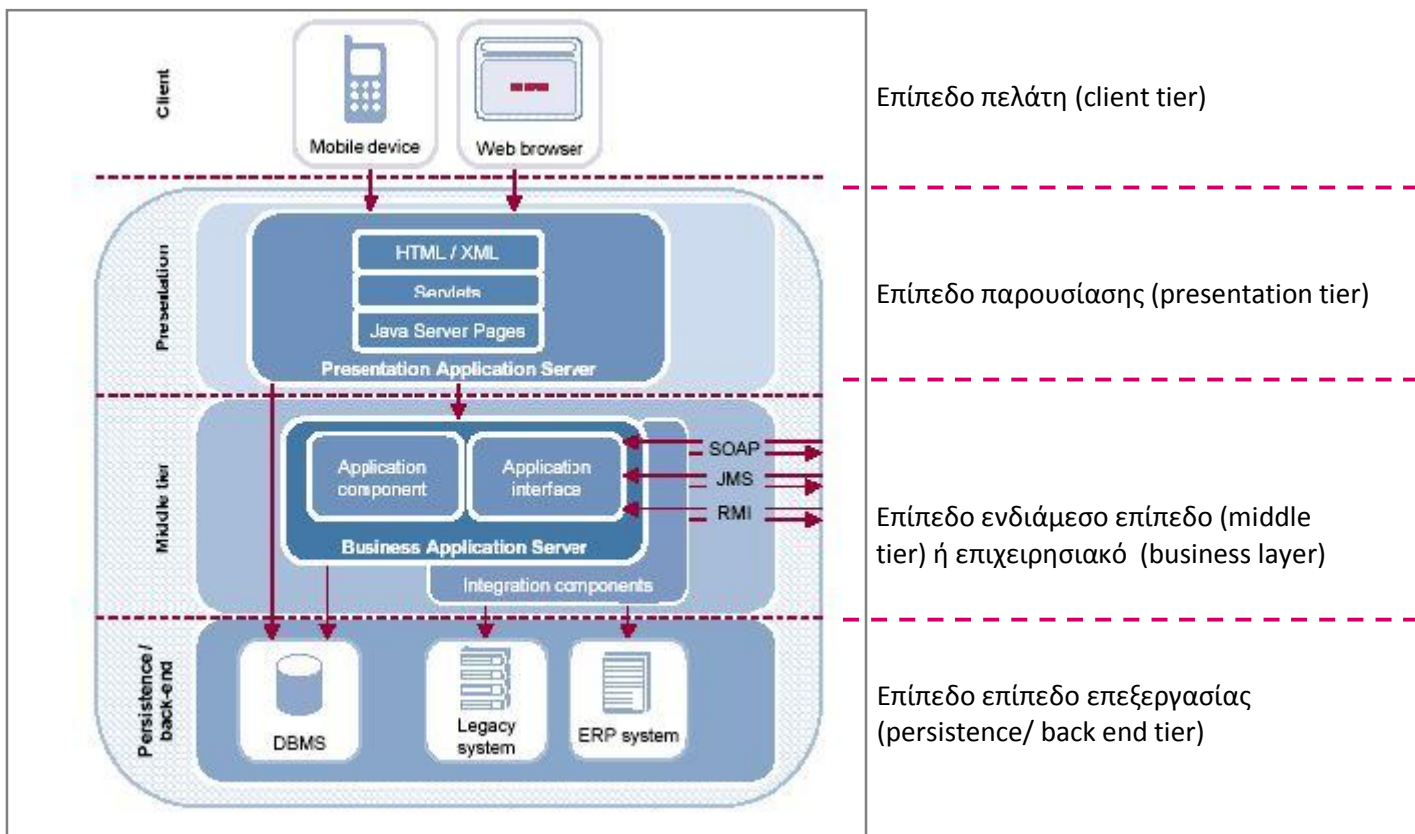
Client

Mobile device

Web browser

Presentation

HTML / XML

Servlets

Java Server Pages

Presentation Application Server

Middle tier

Application component

Application interface

Business Application Server

SOAP

JMS

RMI

Integration components

Persistence / back-end

DBMS

Legacy system

ERP system

Επίπεδο πελάτη (client tier)

Επίπεδο παρουσίασης (presentation tier)

Επίπεδο ενδιάμεσο επίπεδο (middle tier) ή επιχειρησιακό (business layer)

Επίπεδο επίπεδο επεξεργασίας (persistence/ back end tier)